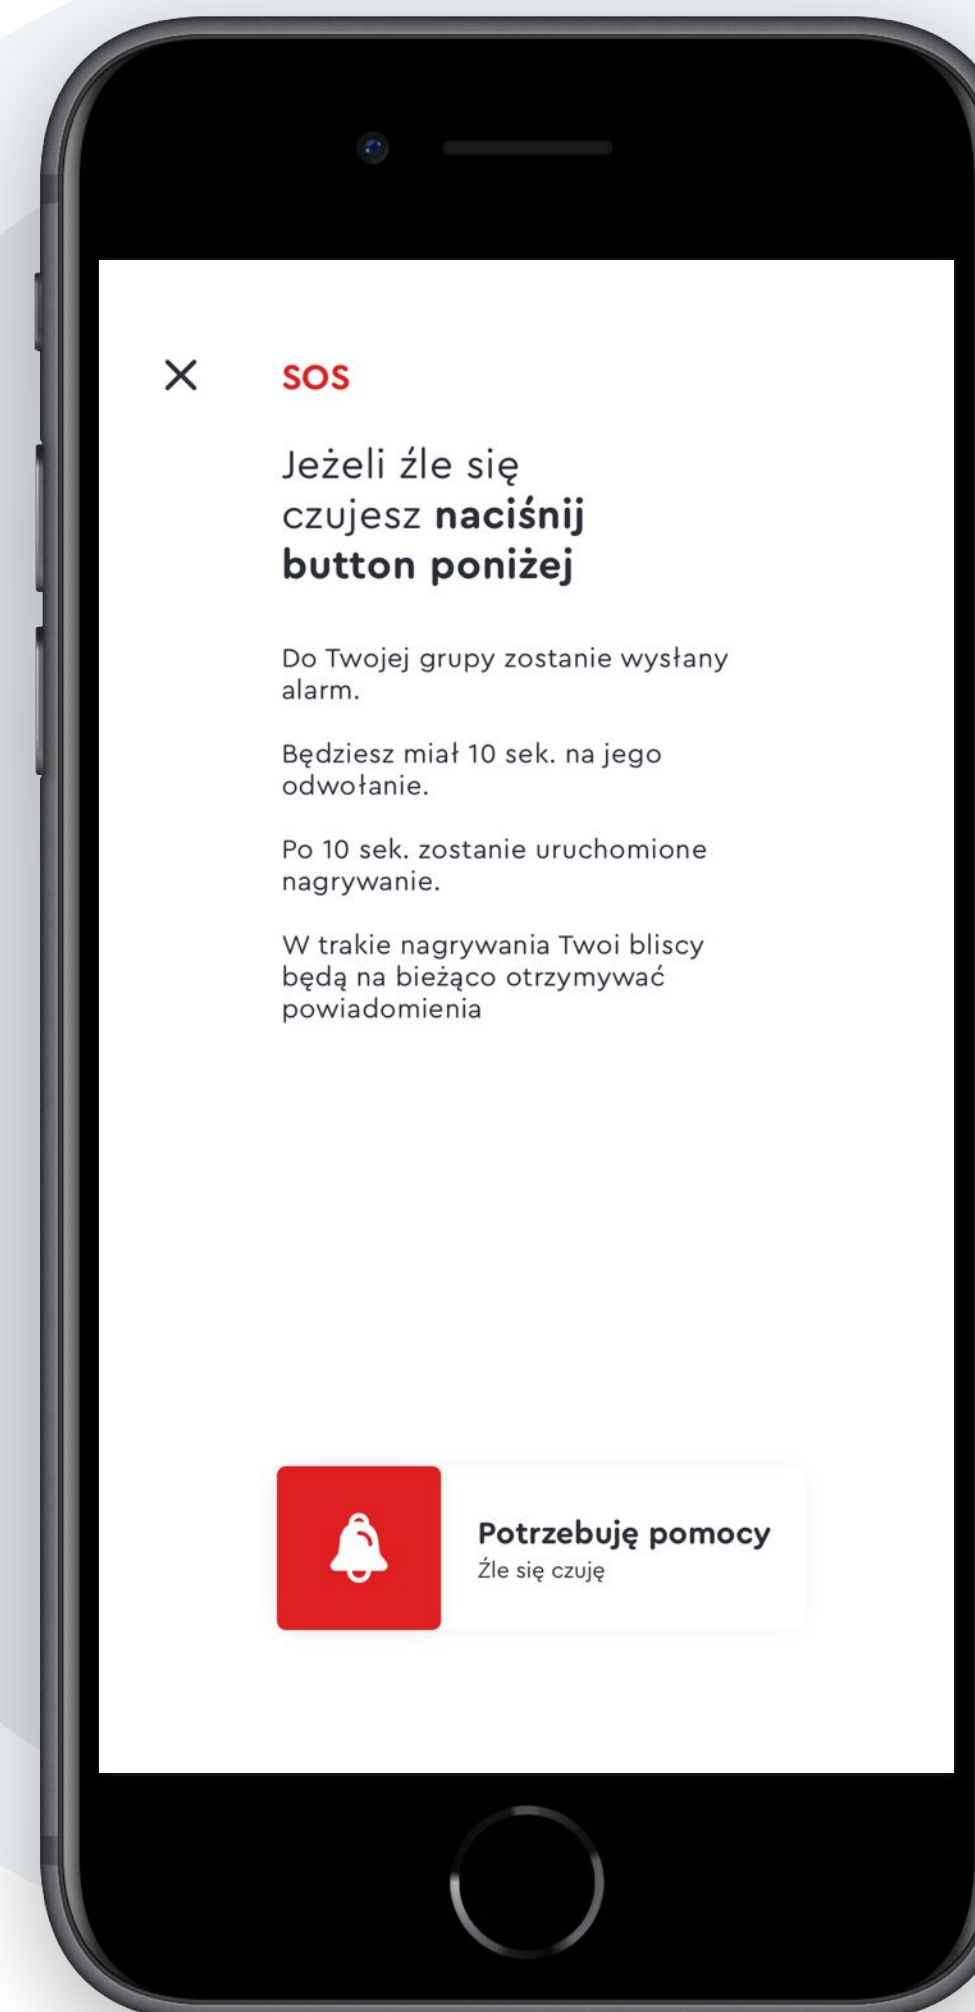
×

SOS

Jeżeli źle się czujesz **naciśnij button poniżej**

Do Twojej grupy zostanie wysłany alarm.

Będziesz miał 10 sek. na jego odwołanie.

Po 10 sek. zostanie uruchomione nagrywanie.

W trakie nagrywania Twoi bliscy będą na bieżąco otrzymywać powiadomienia

Potrzebuję pomocy
Źle się czuję